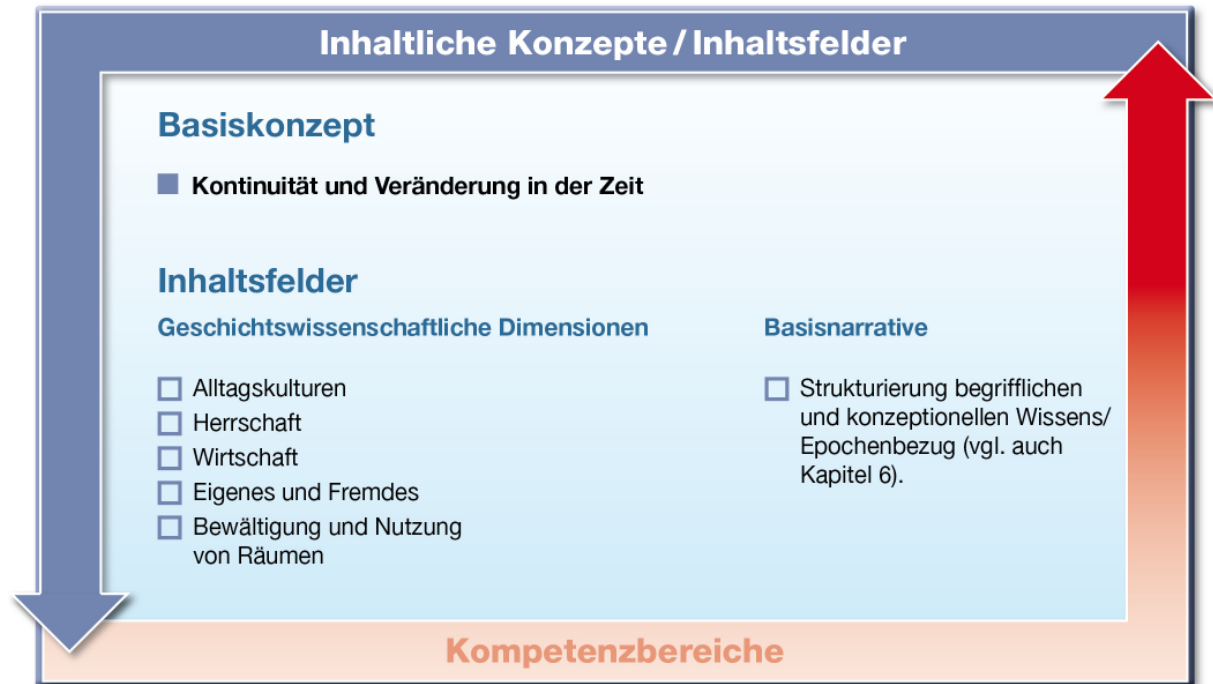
Inhaltliche Konzepte / Inhaltsfelder

Basiskonzept

■ Kontinuität und Veränderung in der Zeit

Inhaltsfelder

Geschichtswissenschaftliche Dimensionen

□ Alltagskulturen
□ Herrschaft
□ Wirtschaft
□ Eigenes und Fremdes
□ Bewältigung und Nutzung von Räumen

Basisnarrative

□ Strukturierung begrifflichen und konzeptionellen Wissens/ Epochenbezug (vgl. auch Kapitel 6).

Kompetenzbereiche